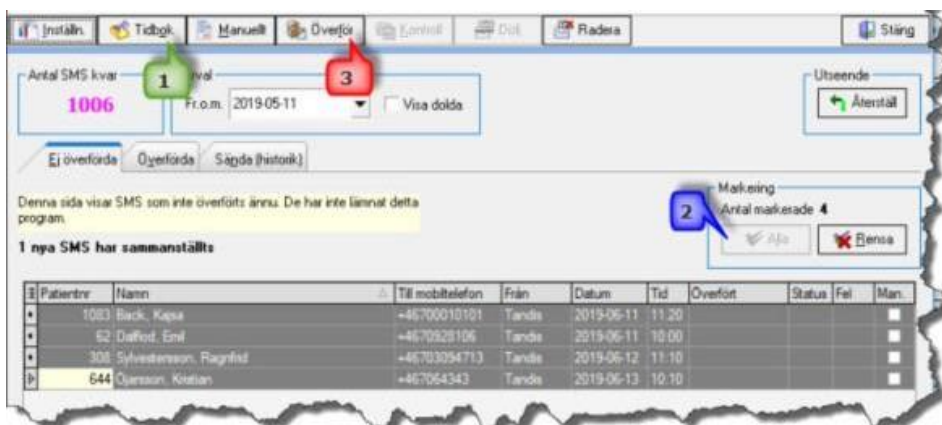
Inställn. Tidbok Manuellt Överför Kontroll Dölj Radera Stäng

Antal SMS kvar
1006

1

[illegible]val
Fr.o.m. 2019-05-11
Visa dolda

3

Utseende
Återställ

Ej överförda Överförda Sända (historik)

Denna sida visar SMS som inte överförts ännu. De har inte lämnat detta program.

1 nya SMS har sammanställts

Markering
2
Antal markerade 4
Alla Rensa

| Patientnr | Namn | Till mobiltelefon | Från | Datum | Tid | Överfört | Status | Fel | Man. |
|---|---|---|---|---|---|---|---|---|---|
| 1083 | Back, Kajsa | +46700010101 | Tandis | 2019-06-11 | 11:20 | | | | |
| 62 | Dalfod, Emil | +4670928106 | Tandis | 2019-06-11 | 10:00 | | | | |
| 308 | Sylvestersson, Ragnfrid | +46703094713 | Tandis | 2019-06-12 | 11:10 | | | | |
| 644 | Ojansson, Kristian | +467064343 | Tandis | 2019-06-13 | 10:10 | | | | |